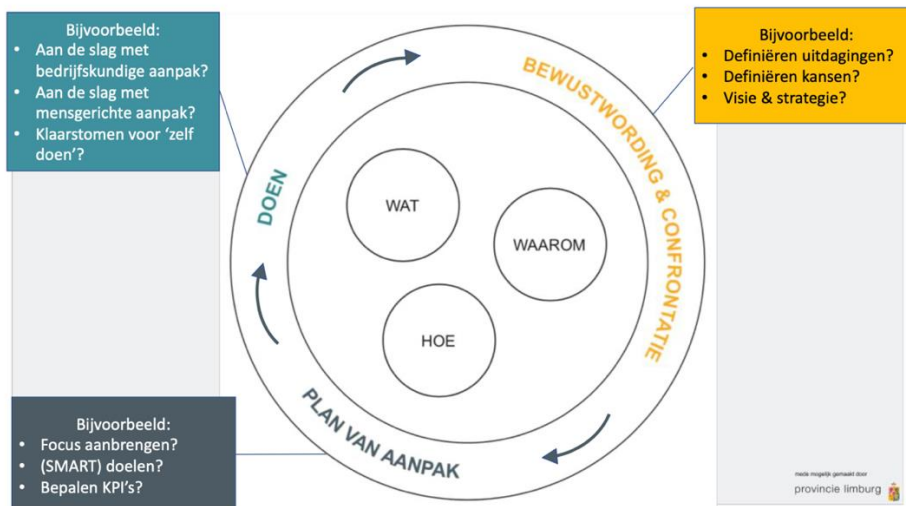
Bijvoorbeeld:
- Aan de slag met bedrijfskundige aanpak?
- Aan de slag met mensgerichte aanpak?
- Klaarstomen voor 'zelf doen'?

Bijvoorbeeld:
- Definiëren uitdagingen?
- Definiëren kansen?
- Visie & strategie?

BEWUSTWORDING & CONFRONTATIE

DOEN

WAT

WAAROM

HOE

PLAN VAN AANPAK

Bijvoorbeeld:
- Focus aanbrengen?
- (SMART) doelen?
- Bepalen KPI's?

mede mogelijk gemaakt door
provincie limburg